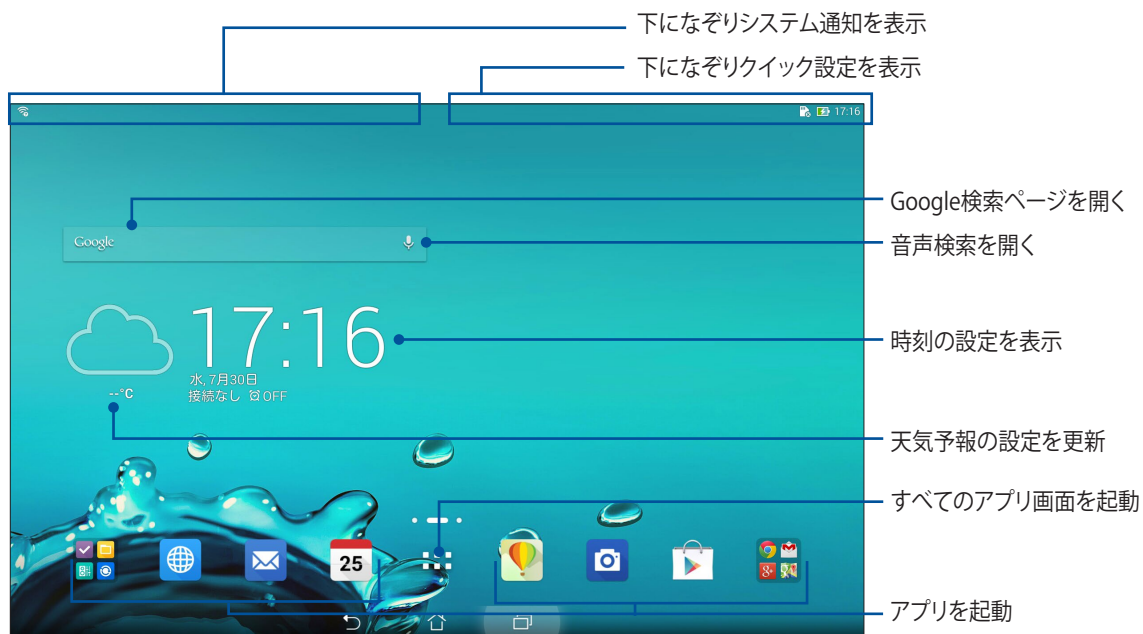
下になぞりシステム通知を表示

下になぞりクイック設定を表示

17:16

Googleで検索ページを開く

Google

音声検索を開く

17:16

水, 7月30日

接続なし OFF

時刻の設定を表示

--°C

天気予報の設定を更新

すべてのアプリ画面を起動

25

アプリを起動